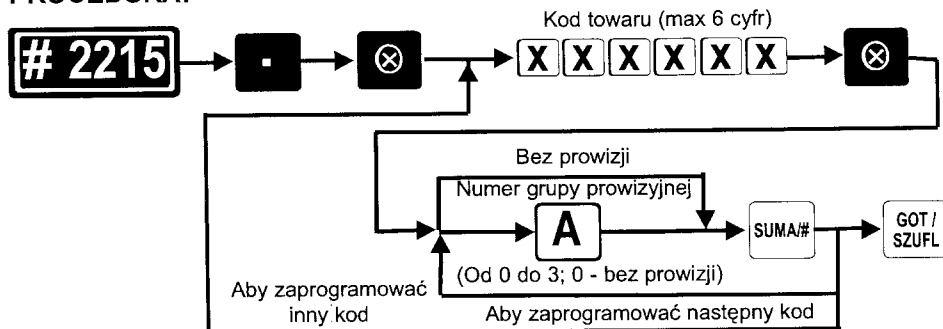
PROCEDURA:

# 2215

▪

⊗

Kod towaru (max 6 cyfr)

X X X X X X

⊗

Bez prowizji

Numer grupy prowizyjnej

A

SUMA/#

GOT / SZUFL

(Od 0 do 3; 0 - bez prowizji)

Aby zaprogramować inny kod

Aby zaprogramować następny kod